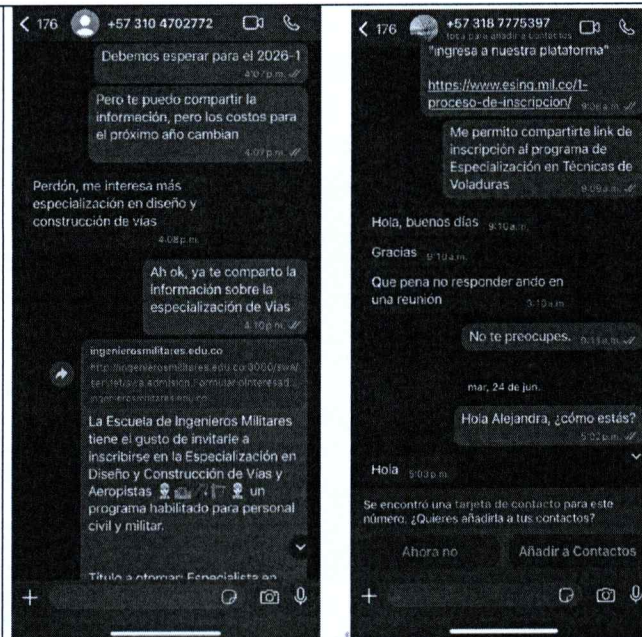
< 176 +57 310 4702772

Debemos esperar para el 2026-1 4:07 p.m.

Pero te puedo compartir la información, pero los costos para el próximo año cambian 4:07 p.m.

Perdón, me interesa más especialización en diseño y construcción de vías 4:08 p.m.

Ah ok, ya te comparto la información sobre la especialización de Vías 4:10 p.m.

ingenierosmilitares.edu.co
http://ingenierosmilitares.edu.co:3000/siva/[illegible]
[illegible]

La Escuela de Ingenieros Militares tiene el gusto de invitarle a inscribirse en la Especialización en Diseño y Construcción de Vías y Aeropistas un programa habilitado para personal civil y militar.

Título a otorgar: Especialista en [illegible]

+

< 176 +57 318 7775397
toca para añadir a contactos
"ingresa a nuestra plataforma"

https://www.esing.mil.co/1-proceso-de-inscripcion/ 9:08 a.m.

Me permito compartirte link de inscripción al programa de Especialización en Técnicas de Voladuras 9:09 a.m.

Hola, buenos días 9:10 a.m.

Gracias 9:10 a.m.

Que pena no responder ando en una reunion 9:10 a.m.

No te preocupes. 9:11 a.m.

mar, 24 de jun.

Hola Alejandra, ¿cómo estás? 5:02 p.m.

Hola 5:03 p.m.

Se encontró una tarjeta de contacto para este número. ¿Quieres añadirla a tus contactos?

Ahora no

Añadir a Contactos

+